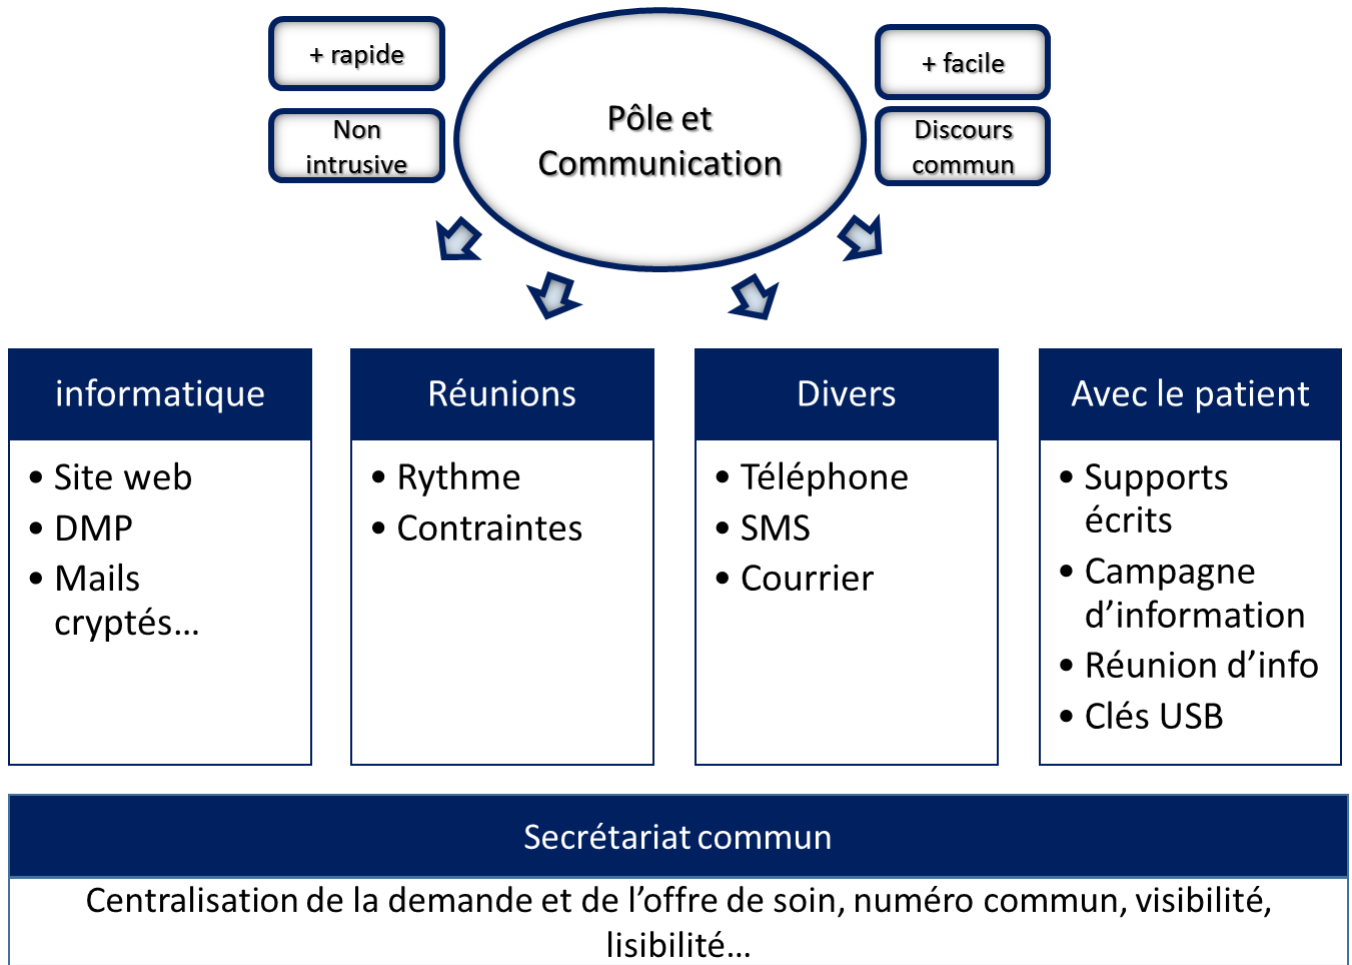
+ rapide

Non intrusive

Pôle et Communication

+ facile

Discours commun

informatique

- Site web
- DMP
- Mails cryptés…

Réunions

- Rythme
- Contraintes

Divers

- Téléphone
- SMS
- Courrier

Avec le patient

- Supports écrits
- Campagne d'information
- Réunion d'info
- Clés USB

Secrétariat commun

Centralisation de la demande et de l'offre de soin, numéro commun, visibilité, lisibilité…